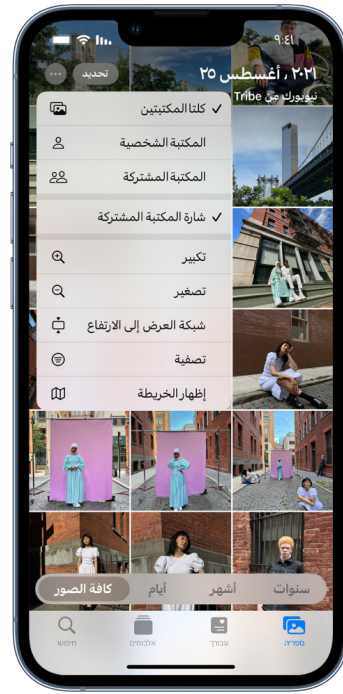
٩:٤١

تحديد

٢٥ أغسطس ، ٢٠٢١

نيويورك من Tribe

✓ كلتا المكتبتين

المكتبة الشخصية

المكتبة المشتركة

✓ شارة المكتبة المشتركة

تكبير

تصغير

شبكة العرض إلى الارتفاع

تصفية

إظهار الخريطة

سنوات

أشهر

أيام

كافة الصور

مكتبة

من أجلك

ألبومات

بحث